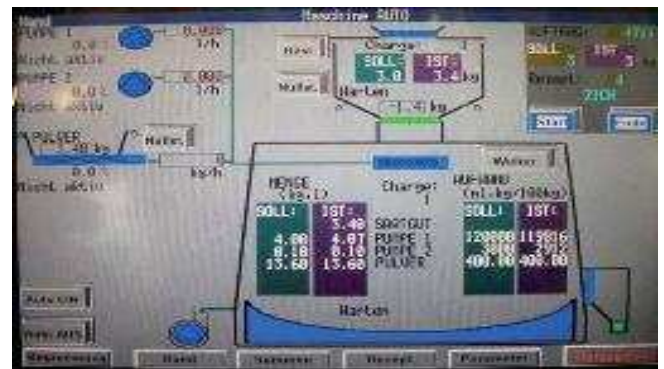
Hand
Maschine AUTO
PUMPE 1
0.000
l/h
0.0
Nicht aktiv
PUMPE 2
0.000
l/h
0.0
Nicht aktiv
PULVER
40 kg
Hand
0.0
kg/h
Nicht aktiv
Hand
Hand
Charge: 1
SOLL: 3.0
IST: 3.4 kg
Warten
0 kg
Warten
MENGE (kg;l)
Charge: 1
SOLL:
IST:
5.40
4.00
4.07
0.10
0.10
15.00
15.00
SORTGUT
PUMPE 1
PUMPE 2
PULVER
AUFWAND (ml,kg/100kg)
SOLL:
IST:
120000
119816
400.00
400.00
Warten
AUFTRAG:
SOLL
IST
Rezept:
ZICH
Auto Ein
Hand AUS
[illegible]
Hand
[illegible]
Rezept
Parameter
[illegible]